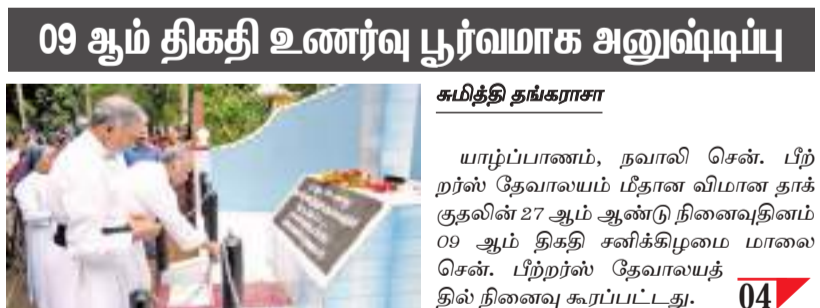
09 ஆம் திகதி உணர்வு பூர்வமாக அனுஷ்டிப்பு

சுமித்தி தங்கராசா

யாழ்ப்பாணம், நவாலி சென். பீற்றர்ஸ் தேவாலயம் மீதான விமான தாக்குதலின் 27 ஆம் ஆண்டு நினைவுதினம் 09 ஆம் திகதி சனிக்கிழமை மாலை சென். பீற்றர்ஸ் தேவாலயத்தில் நினைவு கூரப்பட்டது.

04